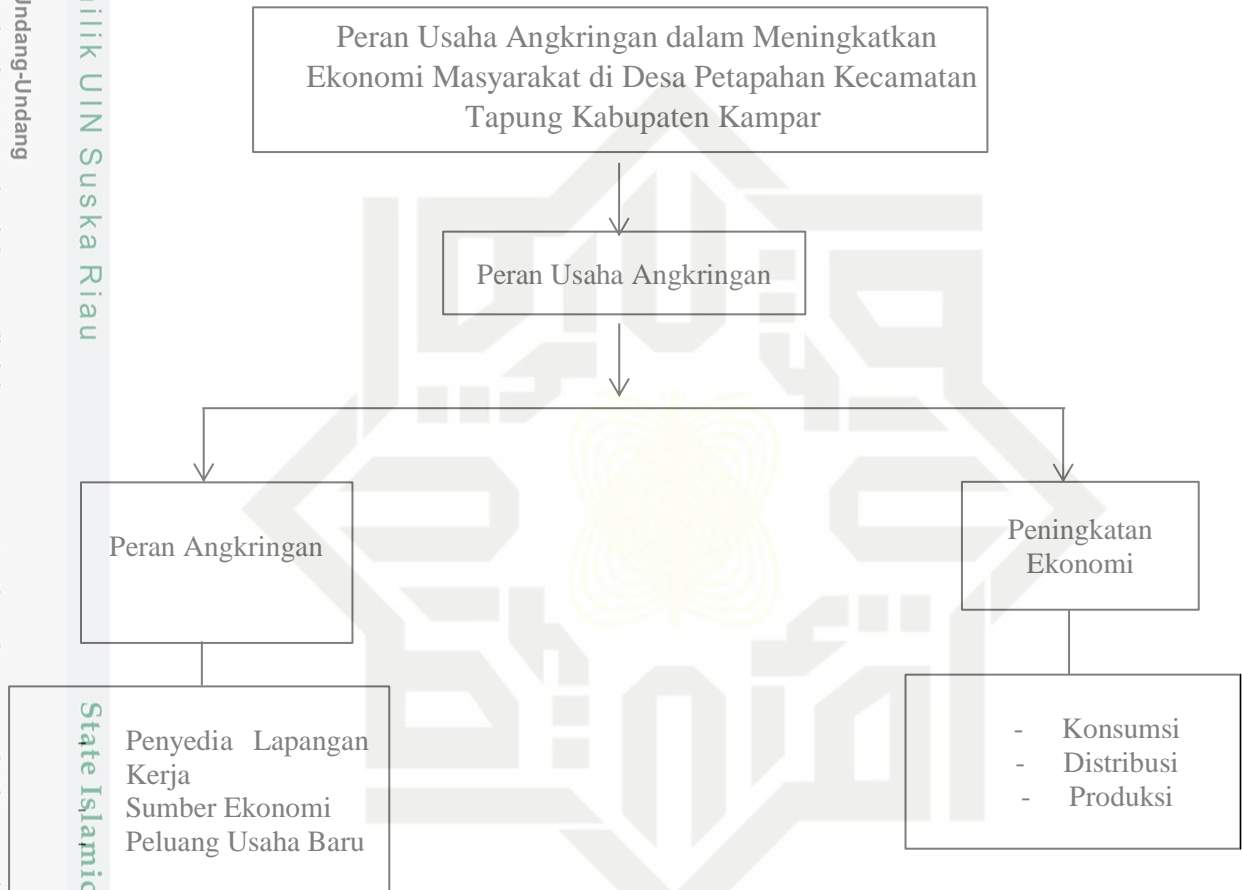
Undang-Undang

ilik UIN Suska Riau

Peran Usaha Angkringan dalam Meningkatkan Ekonomi Masyarakat di Desa Petapahan Kecamatan Tapung Kabupaten Kampar

Peran Usaha Angkringan

Peran Angkringan

Peningkatan Ekonomi

State Islamic

Penyedia Lapangan Kerja
Sumber Ekonomi
Peluang Usaha Baru

- Konsumsi
- Distribusi
- Produksi